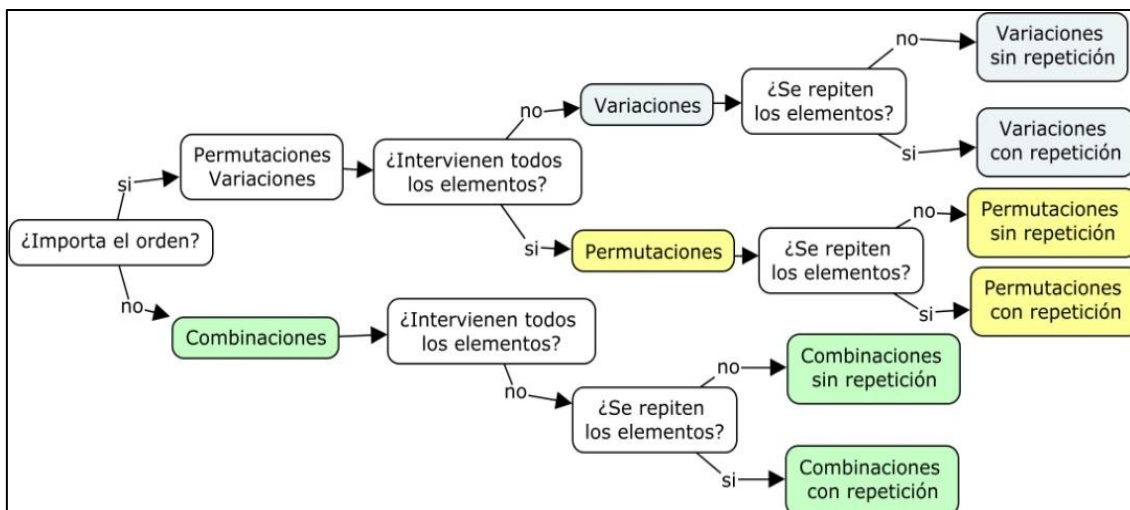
¿Importa el orden?

si

Permutaciones Variaciones

¿Intervienen todos los elementos?

no

Variaciones

¿Se repiten los elementos?

no

Variaciones sin repetición

si

Variaciones con repetición

si

Permutaciones

¿Se repiten los elementos?

no

Permutaciones sin repetición

si

Permutaciones con repetición

no

Combinaciones

¿Intervienen todos los elementos?

no

¿Se repiten los elementos?

no

Combinaciones sin repetición

si

Combinaciones con repetición